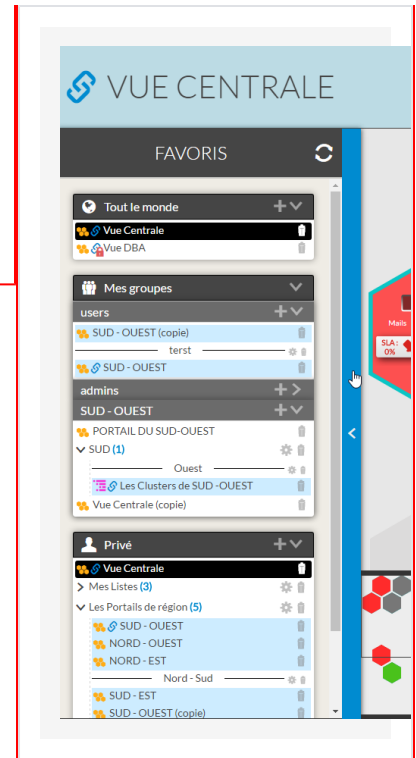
VUE CENTRALE

FAVORIS

Tout le monde
Vue Centrale
Vue DBA

Mes groupes
users
SUD - OUEST (copie)
terst
SUD - OUEST
admins
SUD - OUEST
PORTAIL DU SUD-OUEST
SUD (1)
Ouest
Les Clusters de SUD -OUEST
Vue Centrale (copie)

Privé
Vue Centrale
Mes Listes (3)
Les Portails de région (5)
SUD - OUEST
NORD - OUEST
NORD - EST
Nord - Sud
SUD - EST
SUD - OUEST (copie)

Mails
SLA : 0%